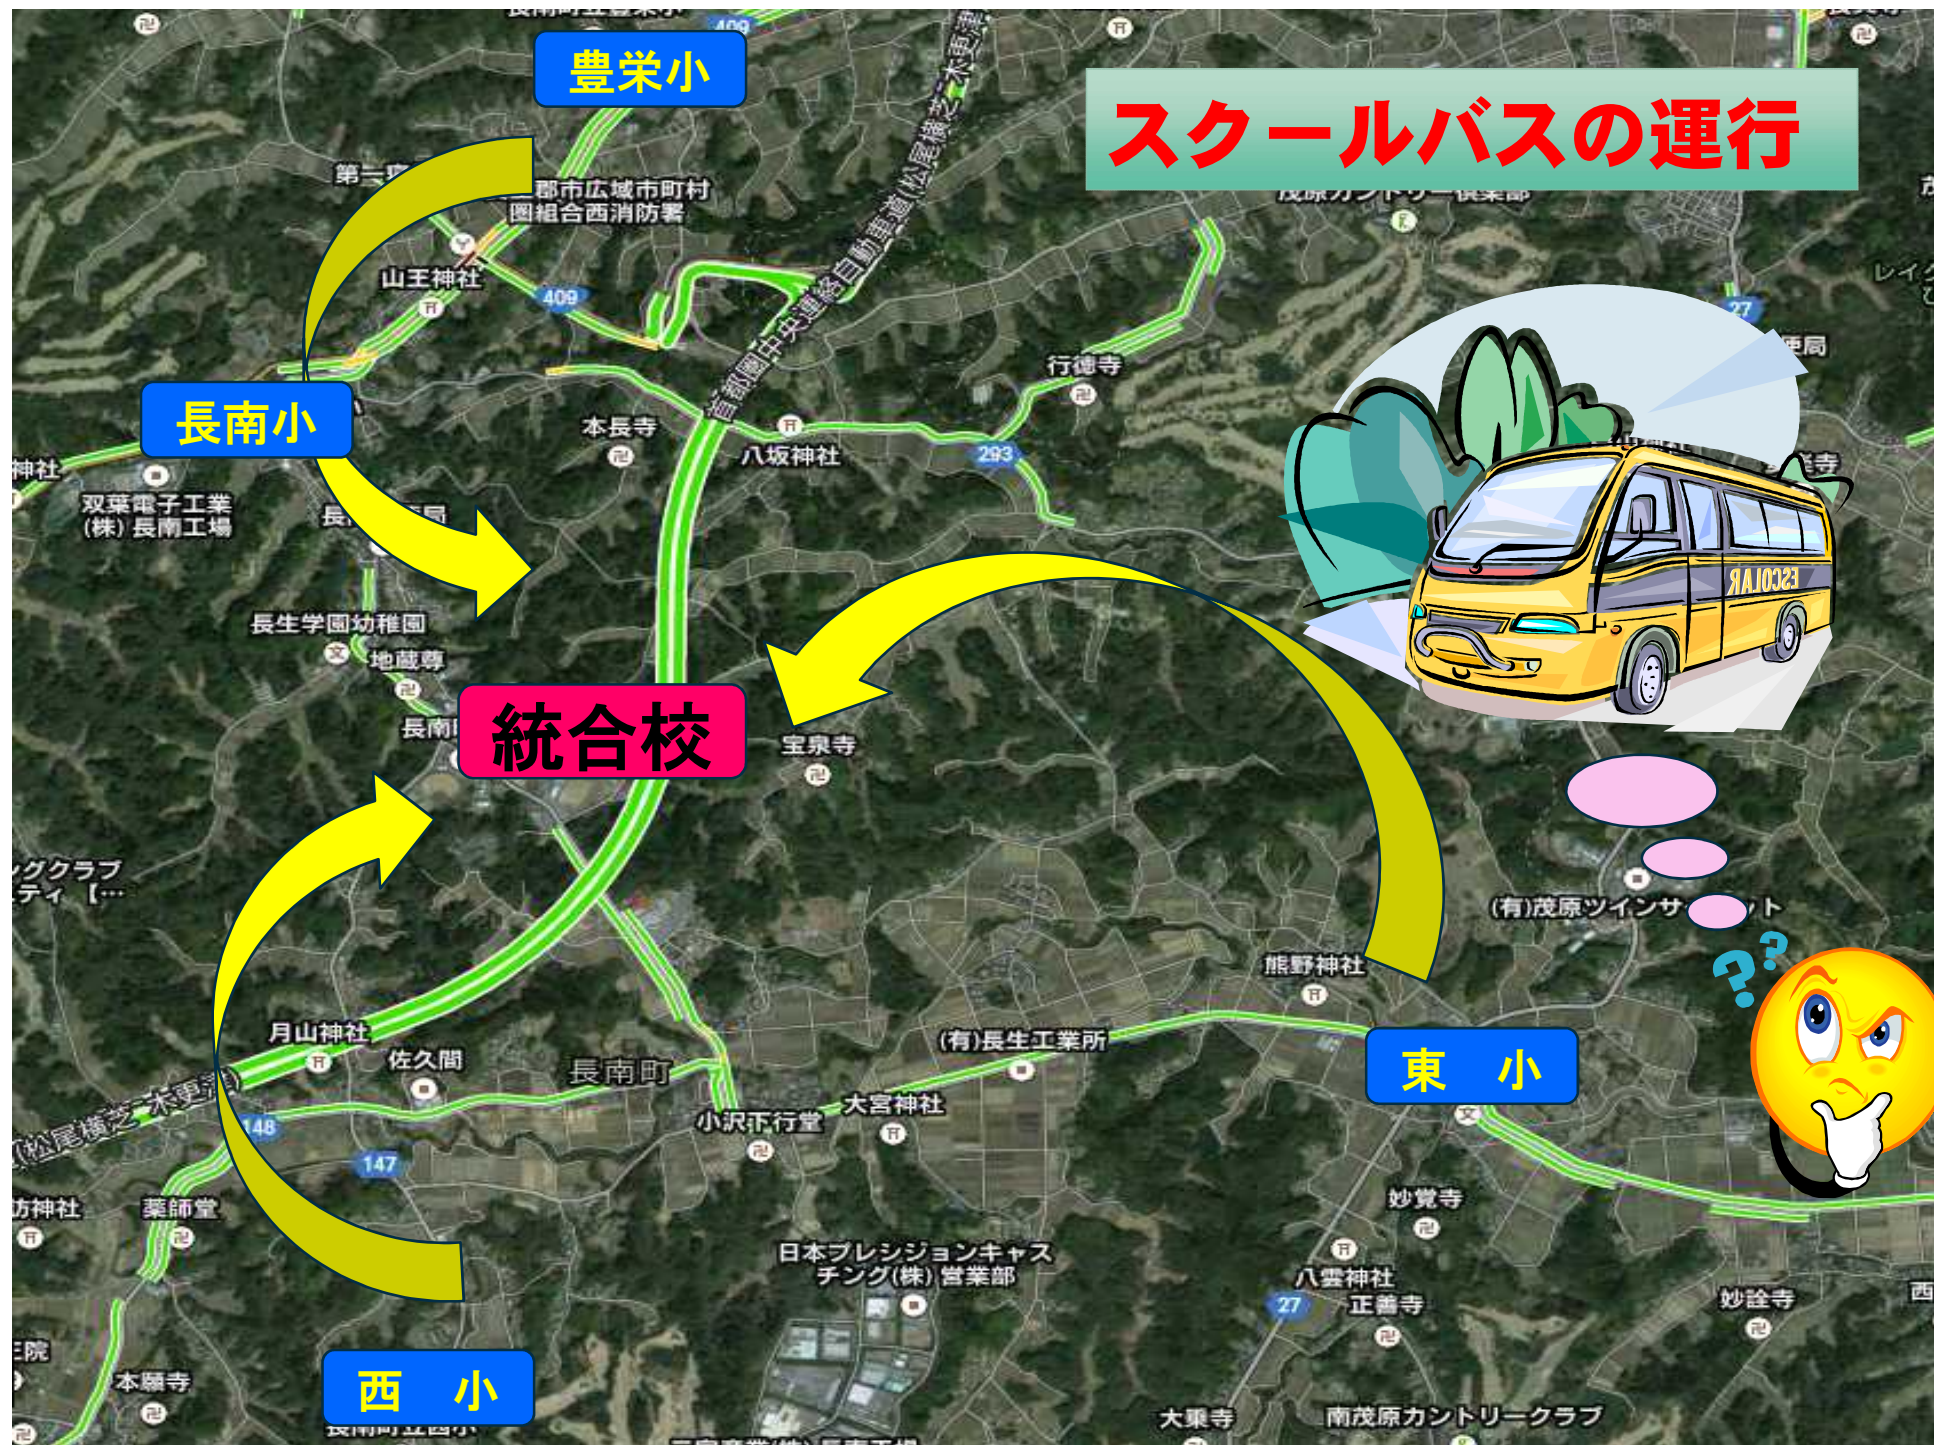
スクールバスの運行

豊栄小

長南小

統合校

東　小

西　小

第二東
郡市広域市町村圏組合西消防署
山王神社
409
首都圏中央連絡自動車道(松尾横芝・木更津)
茂原カントリー倶楽部
行徳寺
本長寺
八坂神社
293
27
双葉電子工業(株)長南工場
長生学園幼稚園
地蔵尊
長南
宝泉寺
(有)茂原ツインサ　ト
熊野神社
月山神社
佐久間
長南町
(有)長生工業所
大宮神社
小沢下行堂
148
147
薬師堂
妙覚寺
日本プレシジョンキャスチング(株)営業部
八雲神社
正善寺
妙詮寺
本願寺
大乗寺
南茂原カントリークラブ
ESCOLAR